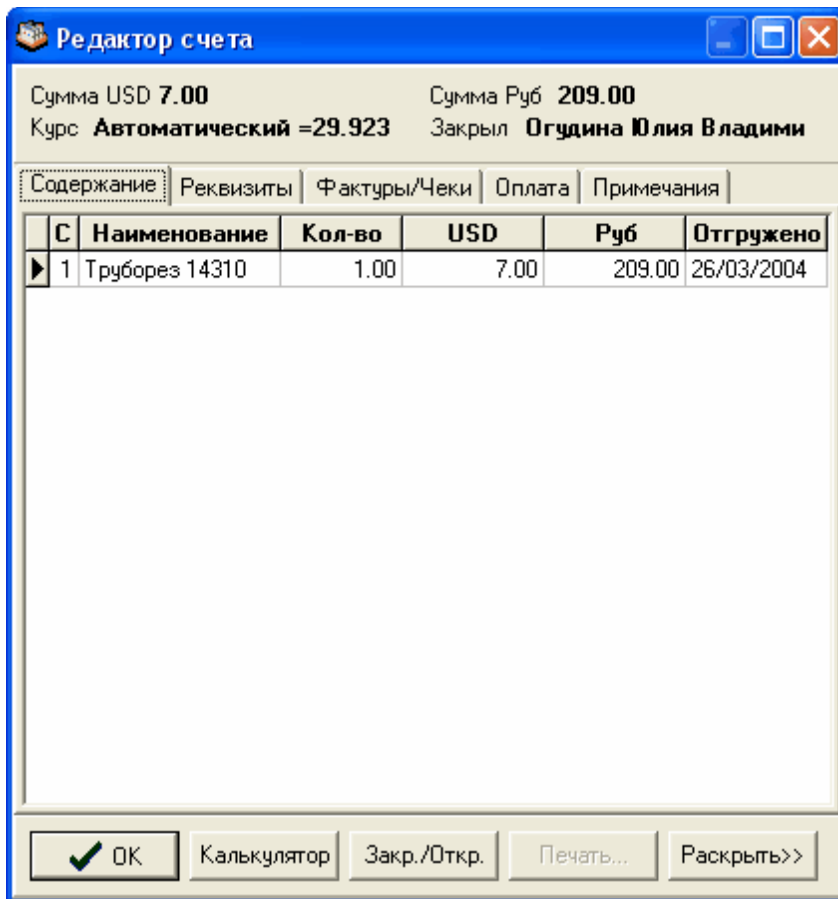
Редактор счета

Сумма USD 7.00
Курс Автоматический =29.923

Сумма Руб 209.00
Закрыл Огудина Юлия Владими

Содержание | Реквизиты | Фактуры/Чеки | Оплата | Примечания

| | С | Наименование | Кол-во | USD | Руб | Отгружено |
|---|---|---|---|---|---|---|
| ▶ | 1 | Труборез 14310 | 1.00 | 7.00 | 209.00 | 26/03/2004 |

OK | Калькулятор | Закр./Откр. | Печать... | Раскрыть>>